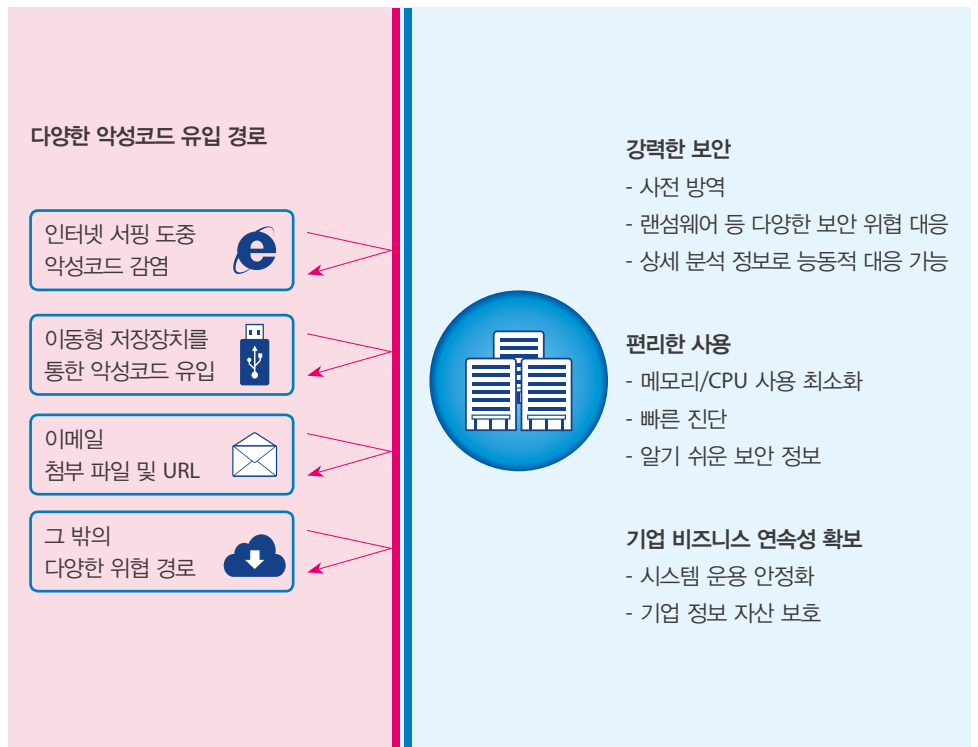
다양한 악성코드 유입 경로

인터넷 서핑 도중
악성코드 감염

이동형 저장장치를
통한 악성코드 유입

이메일
첨부 파일 및 URL

그 밖의
다양한 위협 경로

강력한 보안
- 사전 방역
- 랜섬웨어 등 다양한 보안 위협 대응
- 상세 분석 정보로 능동적 대응 가능

편리한 사용
- 메모리/CPU 사용 최소화
- 빠른 진단
- 알기 쉬운 보안 정보

기업 비즈니스 연속성 확보
- 시스템 운용 안정화
- 기업 정보 자산 보호